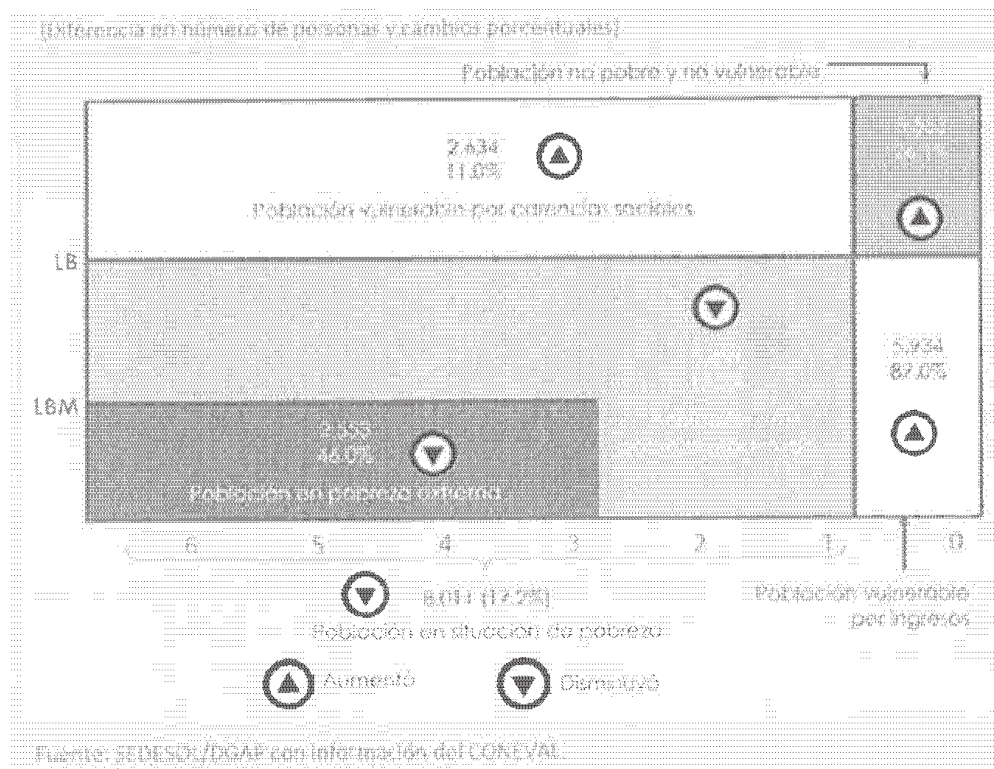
(Diferencia en número de personas y cambios porcentuales)

Población no pobre y no vulnerable

2,634
11.0%
Población vulnerable por carencias sociales

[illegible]
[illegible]

LB

LBM

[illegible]
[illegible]
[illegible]

5,934
87.0%

2,555
46.0%
Población en pobreza extrema

6 5 4 3 2 1 0

Y

8,011 (12.2%)
Población en situación de pobreza

Población vulnerable por ingresos

Aumentó Disminuyó

Fuente: SEDESOL/DGAP con información del CONEVAL.